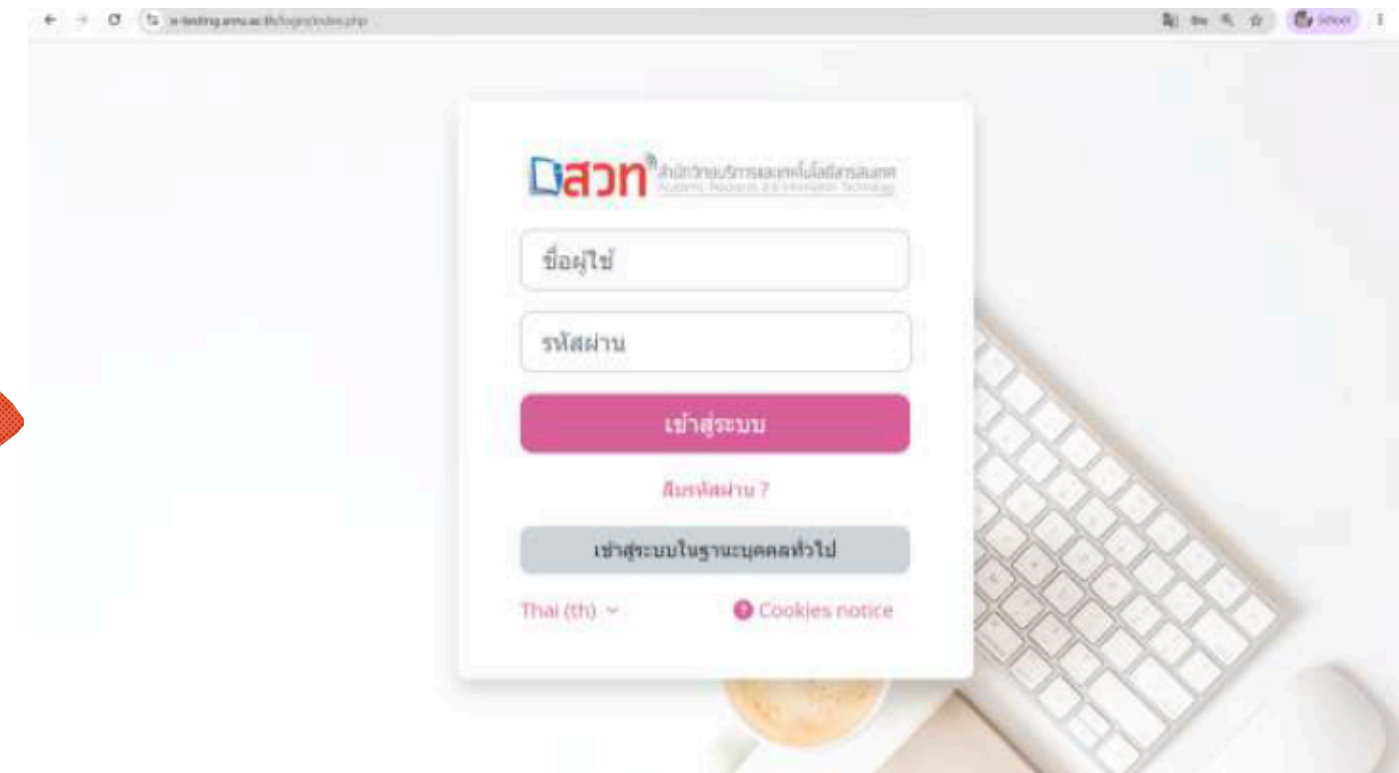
e-testing.snru.ac.th/login/index.php

School

สวท สำนักวิทยบริการและเทคโนโลยีสารสนเทศ Academic Resources and Information Technology

ชื่อผู้ใช้

รหัสผ่าน

เข้าสู่ระบบ

ลืมรหัสผ่าน ?

เข้าสู่ระบบในฐานะบุคคลทั่วไป

Thai (th)

Cookies notice